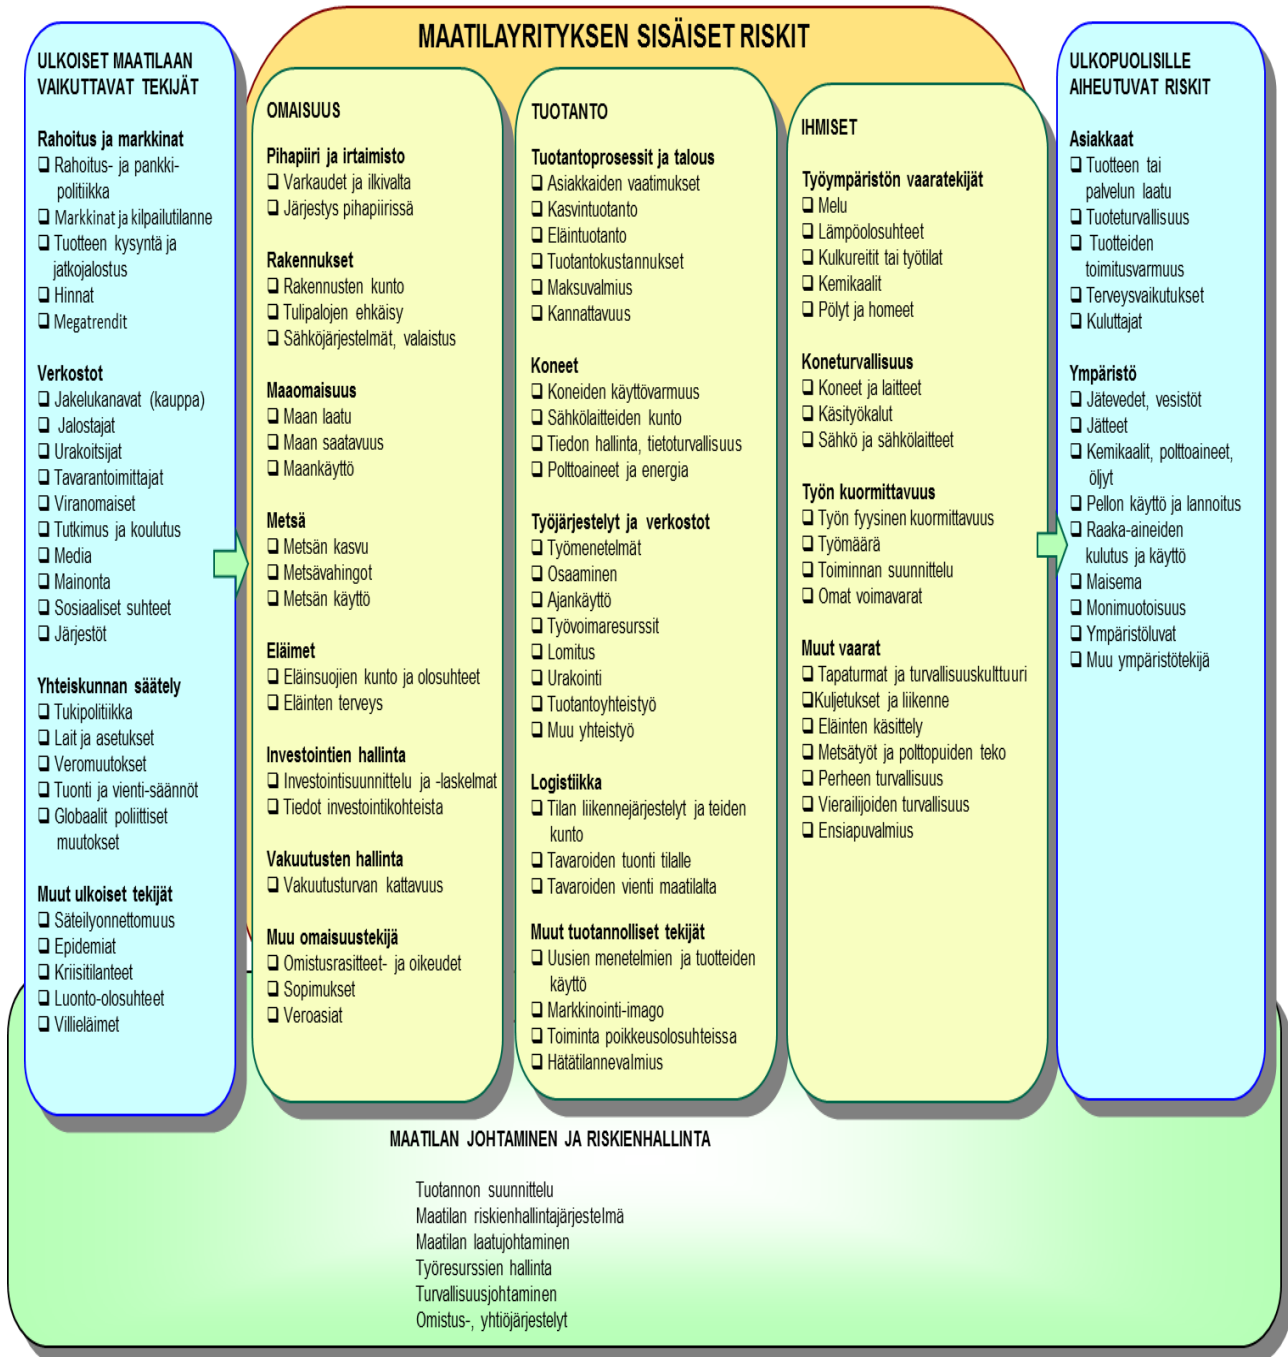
MAATILAYRITYKSEN SISÄISET RISKIT

ULKOISET MAATILAAN VAIKUTTAVAT TEKIJÄT

Rahoitus ja markkinat
❑ Rahoitus- ja pankkipolitiikka
❑ Markkinat ja kilpailutilanne
❑ Tuotteen kysyntä ja jatkojalostus
❑ Hinnat
❑ Megatrendit

Verkostot
❑ Jakelukanavat (kauppa)
❑ Jalostajat
❑ Urakoitsijat
❑ Tavarantoimittajat
❑ Viranomaiset
❑ Tutkimus ja koulutus
❑ Media
❑ Mainonta
❑ Sosiaaliset suhteet
❑ Järjestöt

Yhteiskunnan säätely
❑ Tukipolitiikka
❑ Lait ja asetukset
❑ Veromuutokset
❑ Tuonti ja vienti-säännöt
❑ Globaalit poliittiset muutokset

Muut ulkoiset tekijät
❑ Säteilyonnettomuus
❑ Epidemiat
❑ Kriisitilanteet
❑ Luonto-olosuhteet
❑ Villieläimet

OMAISUUS

Pihapiiri ja irtaimisto
❑ Varkaudet ja ilkivalta
❑ Järjestys pihapiirissä

Rakennukset
❑ Rakennusten kunto
❑ Tulipalojen ehkäisy
❑ Sähköjärjestelmät, valaistus

Maaomaisuus
❑ Maan laatu
❑ Maan saatavuus
❑ Maankäyttö

Metsä
❑ Metsän kasvu
❑ Metsävahingot
❑ Metsän käyttö

Eläimet
❑ Eläinsuojien kunto ja olosuhteet
❑ Eläinten terveys

Investointien hallinta
❑ Investointisuunnittelu ja -laskelmat
❑ Tiedot investointikohteista

Vakuutusten hallinta
❑ Vakuutusturvan kattavuus

Muu omaisuustekijä
❑ Omistusrasitteet- ja oikeudet
❑ Sopimukset
❑ Veroasiat

TUOTANTO

Tuotantoprosessit ja talous
❑ Asiakkaiden vaatimukset
❑ Kasvintuotanto
❑ Eläintuotanto
❑ Tuotantokustannukset
❑ Maksuvalmius
❑ Kannattavuus

Koneet
❑ Koneiden käyttövarmuus
❑ Sähkölaitteiden kunto
❑ Tiedon hallinta, tietoturvallisuus
❑ Polttoaineet ja energia

Työjärjestelyt ja verkostot
❑ Työmenetelmät
❑ Osaaminen
❑ Ajankäyttö
❑ Työvoimaresurssit
❑ Lomitus
❑ Urakointi
❑ Tuotantoyhteistyö
❑ Muu yhteistyö

Logistiikka
❑ Tilan liikennejärjestelyt ja teiden kunto
❑ Tavaroiden tuonti tilalle
❑ Tavaroiden vienti maatilalta

Muut tuotannolliset tekijät
❑ Uusien menetelmien ja tuotteiden käyttö
❑ Markkinointi-imago
❑ Toiminta poikkeusolosuhteissa
❑ Hätätilannevalmius

IHMISET

Työympäristön vaaratekijät
❑ Melu
❑ Lämpöolosuhteet
❑ Kulkureitit tai työtilat
❑ Kemikaalit
❑ Pölyt ja homeet

Koneturvallisuus
❑ Koneet ja laitteet
❑ Käsityökalut
❑ Sähkö ja sähkölaitteet

Työn kuormittavuus
❑ Työn fyysinen kuormittavuus
❑ Työmäärä
❑ Toiminnan suunnittelu
❑ Omat voimavarat

Muut vaarat
❑ Tapaturmat ja turvallisuuskulttuuri
❑Kuljetukset ja liikenne
❑ Eläinten käsittely
❑ Metsätyöt ja polttopuiden teko
❑ Perheen turvallisuus
❑ Vierailijoiden turvallisuus
❑ Ensiapuvalmius

ULKOPUOLISILLE AIHEUTUVAT RISKIT

Asiakkaat
❑ Tuotteen tai palvelun laatu
❑ Tuoteturvallisuus
❑ Tuotteiden toimitusvarmuus
❑ Terveysvaikutukset
❑ Kuluttajat

Ympäristö
❑ Jätevedet, vesistöt
❑ Jätteet
❑ Kemikaalit, polttoaineet, öljyt
❑ Pellon käyttö ja lannoitus
❑ Raaka-aineiden kulutus ja käyttö
❑ Maisema
❑ Monimuotoisuus
❑ Ympäristöluvat
❑ Muu ympäristötekijä

MAATILAN JOHTAMINEN JA RISKIENHALLINTA

Tuotannon suunnittelu
Maatilan riskienhallintajärjestelmä
Maatilan laatujohtaminen
Työresurssien hallinta
Turvallisuusjohtaminen
Omistus-, yhtiöjärjestelyt